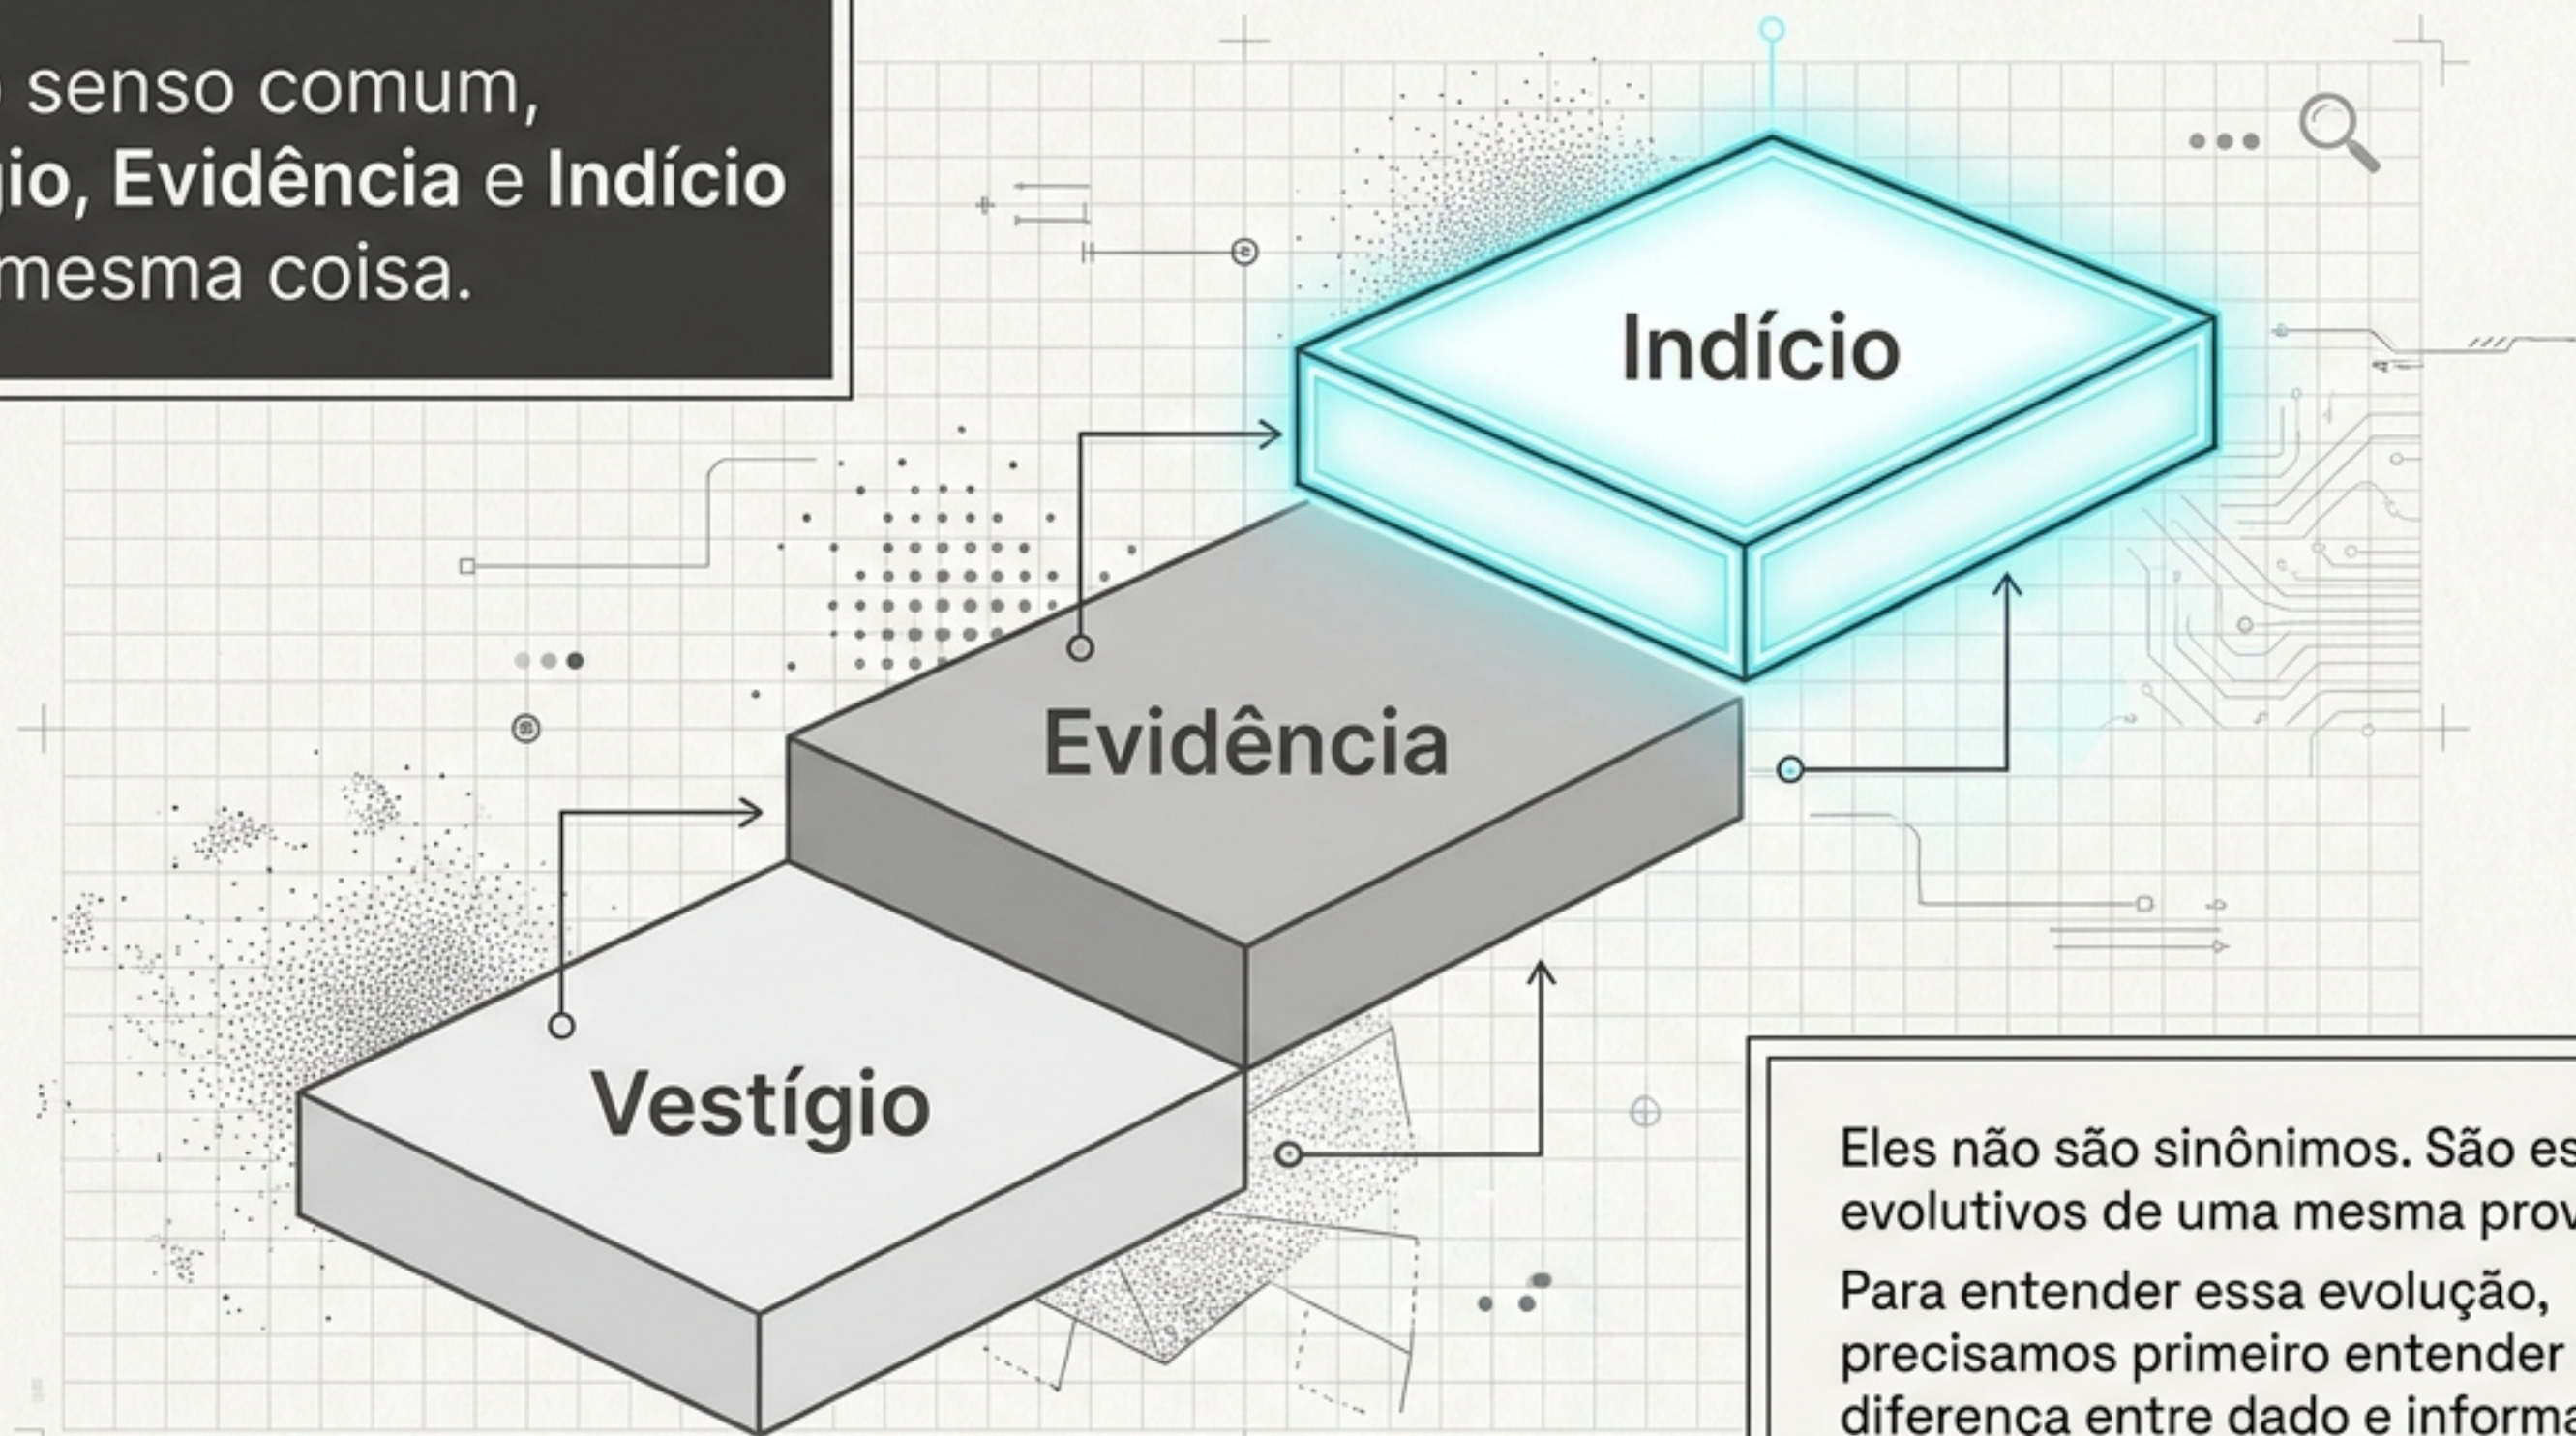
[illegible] senso comum, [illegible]gio, Evidência e Indício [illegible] mesma coisa.

Indício

Evidência

Vestígio

Eles não são sinônimos. São es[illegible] evolutivos de uma mesma prov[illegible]

Para entender essa evolução, precisamos primeiro entender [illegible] diferença entre dado e informa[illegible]